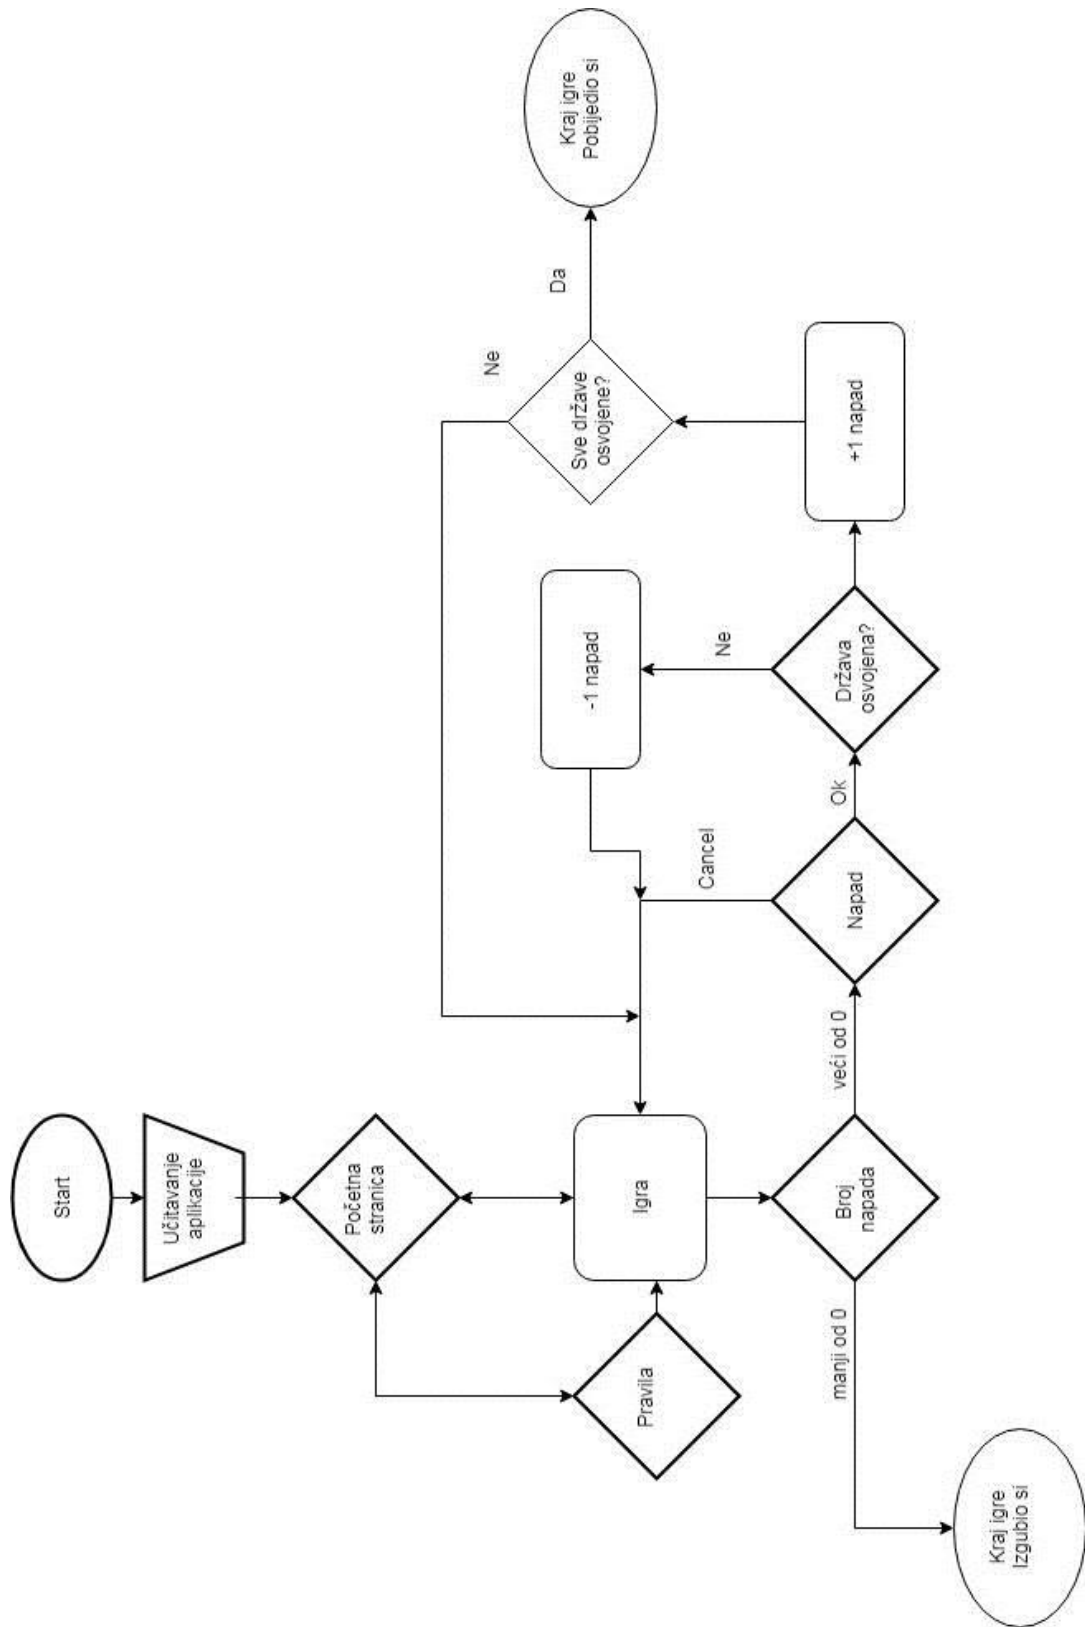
Start

Učitavanje aplikacije

Početna stranica

Pravila

Igra

Broj napada

manji od 0

Kraj igre Izgubio si

veći od 0

Napad

Cancel

Ok

Država osvojena?

Ne

-1 napad

+1 napad

Sve države osvojene?

Ne

Da

Kraj igre Pobijedio si